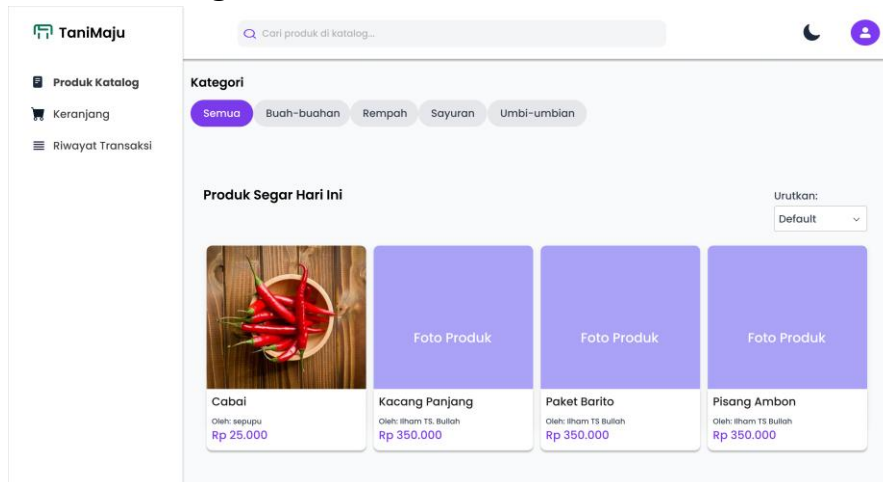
TaniMaju

Cari produk di katalog...

Produk Katalog

Keranjang

Riwayat Transaksi

Kategori

Semua

Buah-buahan

Rempah

Sayuran

Umbi-umbian

Produk Segar Hari Ini

Urutkan:

Default

Cabai
Oleh: sepupu
Rp 25.000

Foto Produk
Kacang Panjang
Oleh: Ilham TS. Bullah
Rp 350.000

Foto Produk
Paket Barito
Oleh: Ilham TS Bullah
Rp 350.000

Foto Produk
Pisang Ambon
Oleh: Ilham TS Bullah
Rp 350.000